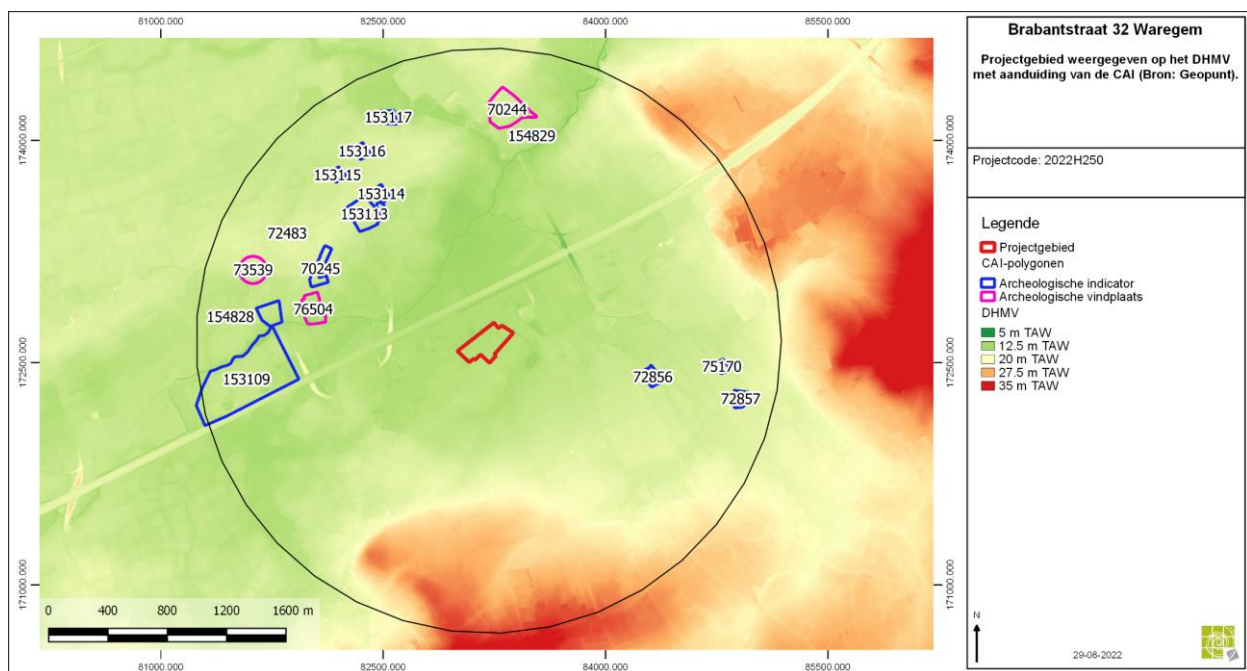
81000.000
82500.000
84000.000
85500.000

174000.000
172500.000
171000.000

153117
70244
154829
153116
153115
153114
153113
72483
73539
70245
154828
76504
153109
72856
75170
72857

0 400 800 1200 1600 m

81000.000
82500.000
84000.000
85500.000

Brabantstraat 32 Waregem

Projectgebied weergegeven op het DHMV met aanduiding van de CAI (Bron: Geopunt).

Projectcode: 2022H250

Legende
Projectgebied
CAI-polygonen
Archeologische indicator
Archeologische vindplaats
DHMV
5 m TAW
12.5 m TAW
20 m TAW
27.5 m TAW
35 m TAW

N

29-08-2022